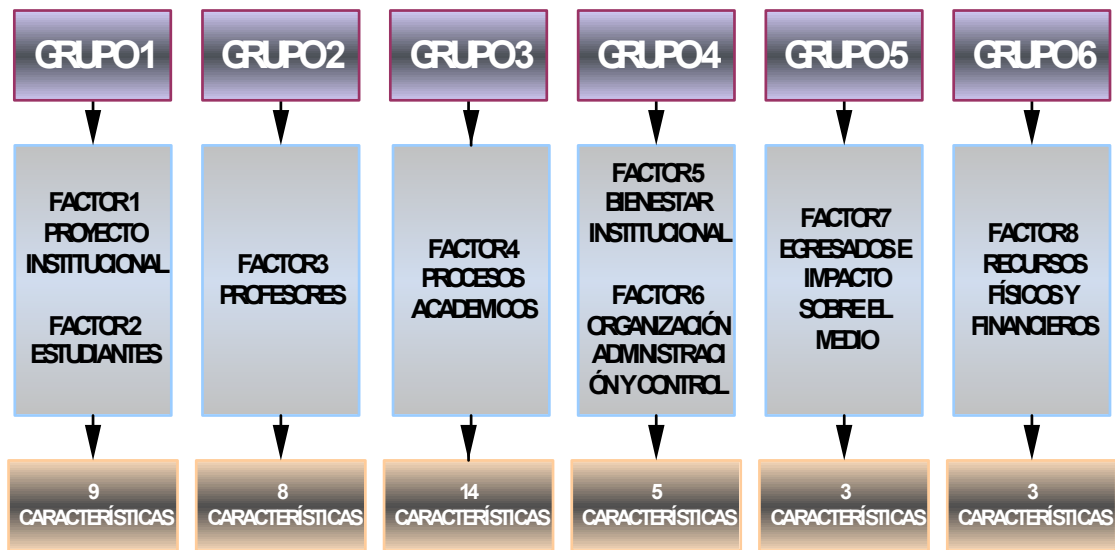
GRUPO1

FACTOR1 PROYECTO INSTITUCIONAL

FACTOR2 ESTUDIANTES

9 CARACTERÍSTICAS

GRUPO2

FACTOR3 PROFESORES

8 CARACTERÍSTICAS

GRUPO3

FACTOR4 PROCESOS ACADEMICOS

14 CARACTERÍSTICAS

GRUPO4

FACTOR5 BIENESTAR INSTITUCIONAL

FACTOR6 ORGANIZACIÓN ADMINISTRACIÓN Y CONTROL

5 CARACTERÍSTICAS

GRUPO5

FACTOR7 EGRESADOS E IMPACTO SOBRE EL MEDIO

3 CARACTERÍSTICAS

GRUPO6

FACTOR8 RECURSOS FÍSICOS Y FINANCIEROS

3 CARACTERÍSTICAS